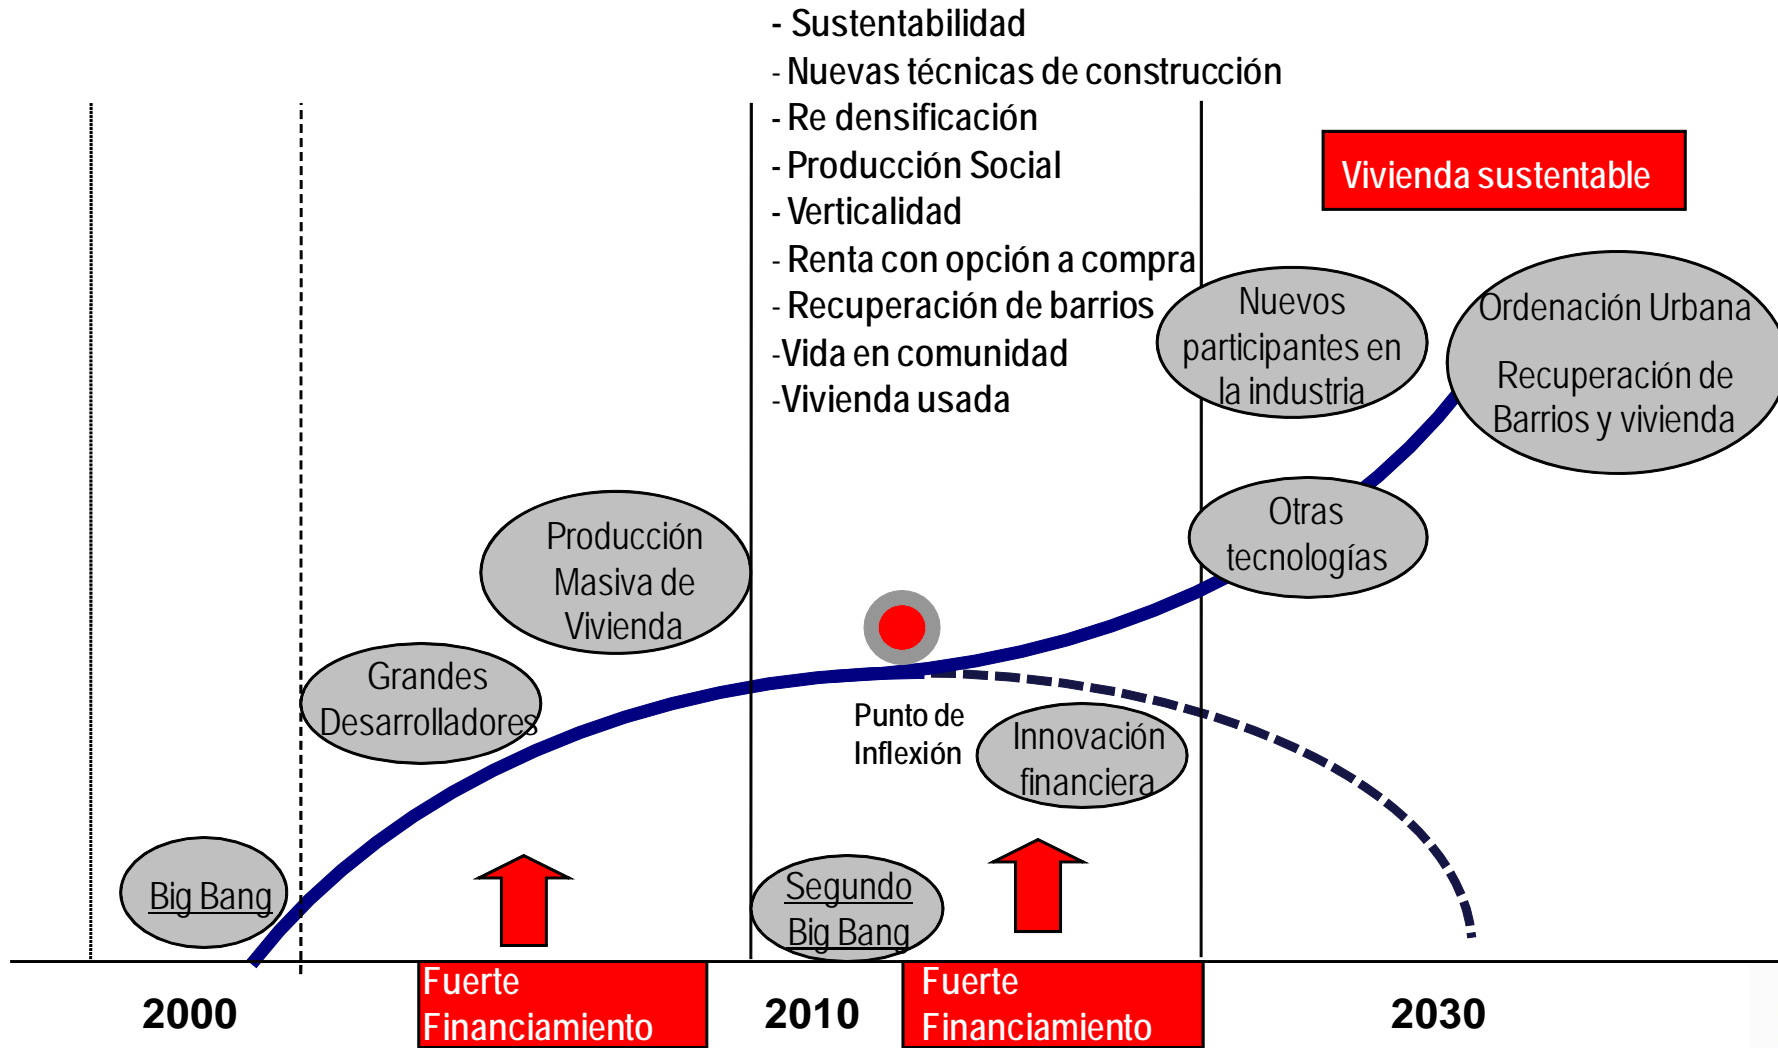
- Sustentabilidad
- Nuevas técnicas de construcción
- Re densificación
- Producción Social
- Verticalidad
- Renta con opción a compra
- Recuperación de barrios
-Vida en comunidad
-Vivienda usada

Vivienda sustentable

Nuevos participantes en la industria

Ordenación Urbana

Recuperación de Barrios y vivienda

Otras tecnologías

Producción Masiva de Vivienda

Grandes Desarrolladores

Punto de Inflexión

Innovación financiera

Big Bang

Segundo Big Bang

2000

Fuerte Financiamiento

2010

Fuerte Financiamiento

2030